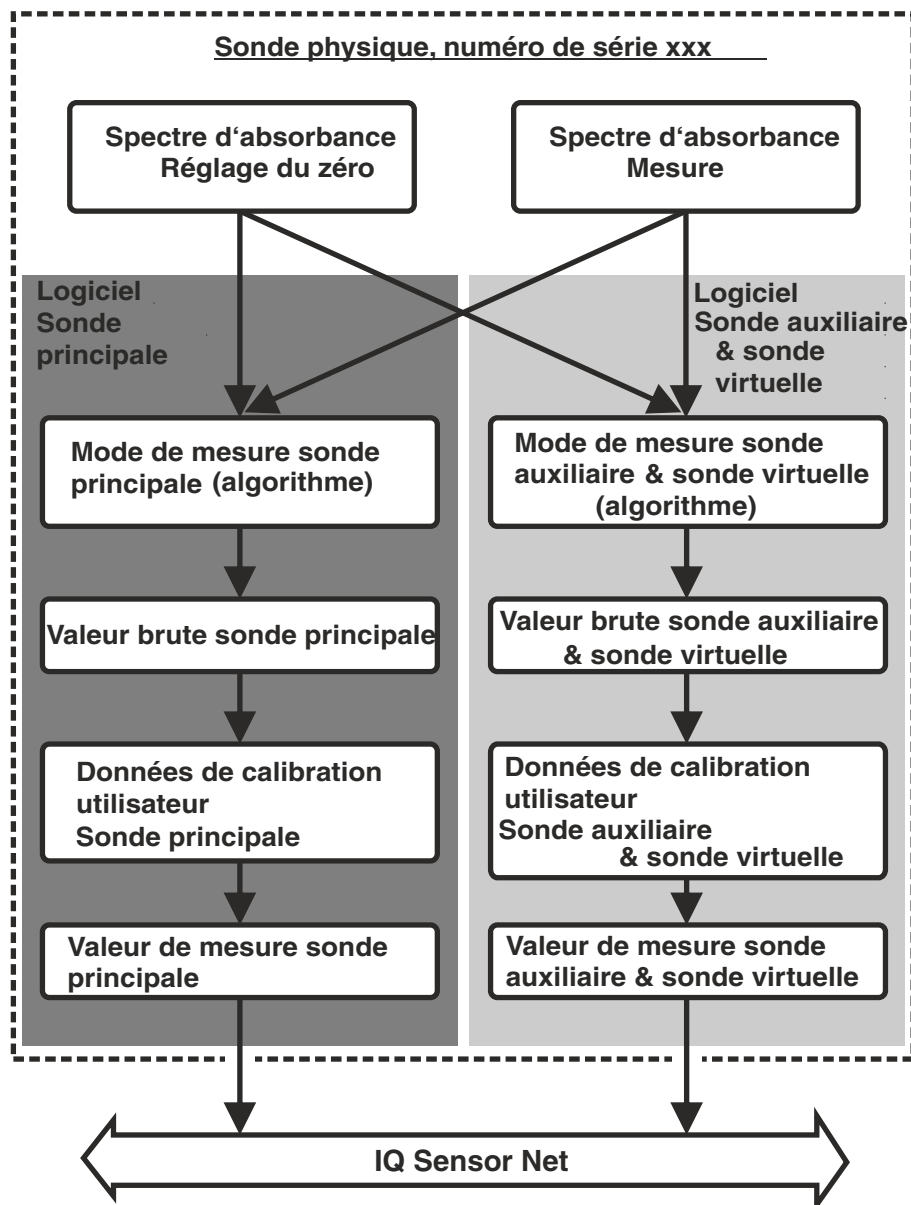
Sonde physique, numéro de série xxx

Spectre d'absorbance Réglage du zéro

Spectre d'absorbance Mesure

Logiciel Sonde principale

Logiciel Sonde auxiliaire & sonde virtuelle

Mode de mesure sonde principale (algorithme)

Mode de mesure sonde auxiliaire & sonde virtuelle (algorithme)

Valeur brute sonde principale

Valeur brute sonde auxiliaire & sonde virtuelle

Données de calibration utilisateur Sonde principale

Données de calibration utilisateur Sonde auxiliaire & sonde virtuelle

Valeur de mesure sonde principale

Valeur de mesure sonde auxiliaire & sonde virtuelle

IQ Sensor Net